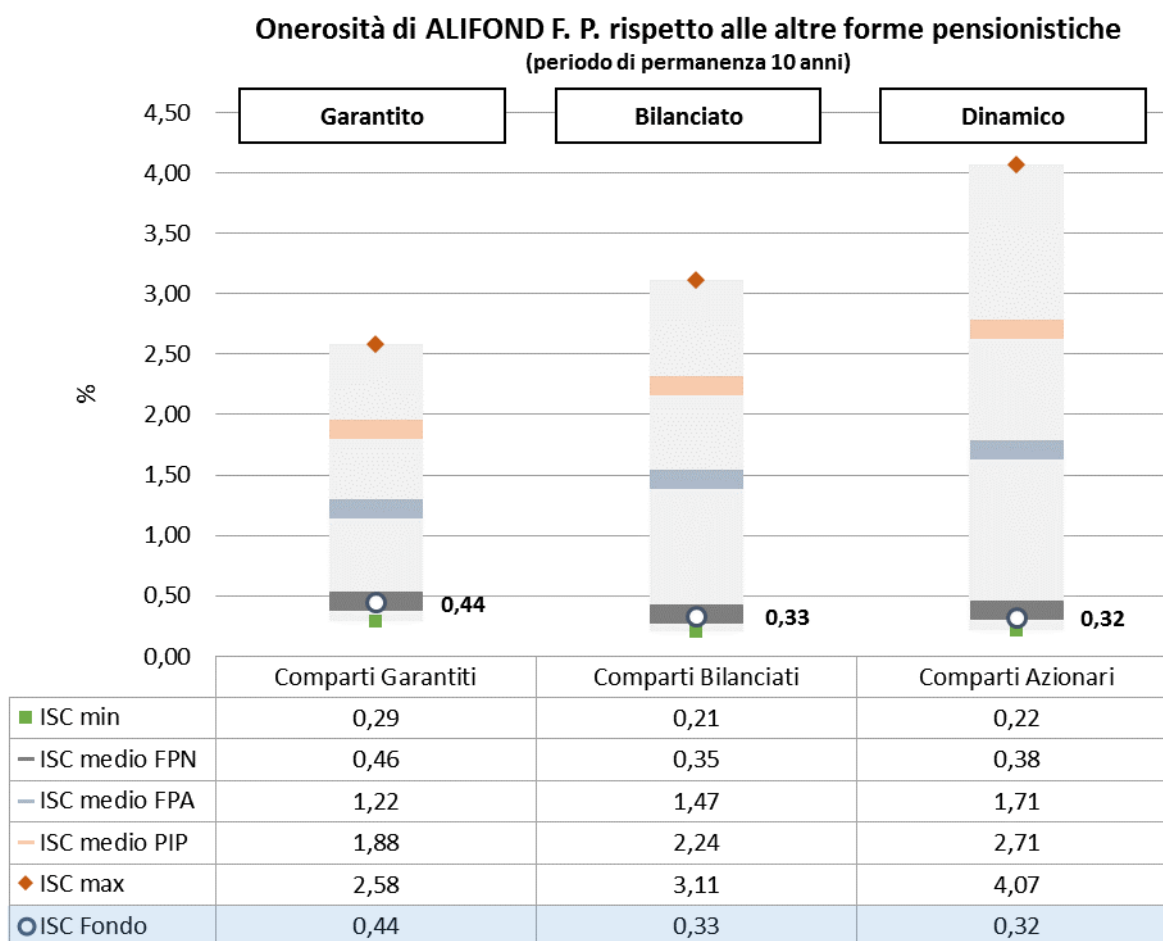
Onerosità di ALIFOND F. P. rispetto alle altre forme pensionistiche
(periodo di permanenza 10 anni)

Garantito

Bilanciato

Dinamico

4,50
4,00
3,50
3,00
2,50
2,00
1,50
1,00
0,50
0,00

%

0,44

0,33

0,32

| | Comparti Garantiti | Comparti Bilanciati | Comparti Azionari |
|---|---|---|---|
| ISC min | 0,29 | 0,21 | 0,22 |
| ISC medio FPN | 0,46 | 0,35 | 0,38 |
| ISC medio FPA | 1,22 | 1,47 | 1,71 |
| ISC medio PIP | 1,88 | 2,24 | 2,71 |
| ISC max | 2,58 | 3,11 | 4,07 |
| ISC Fondo | 0,44 | 0,33 | 0,32 |